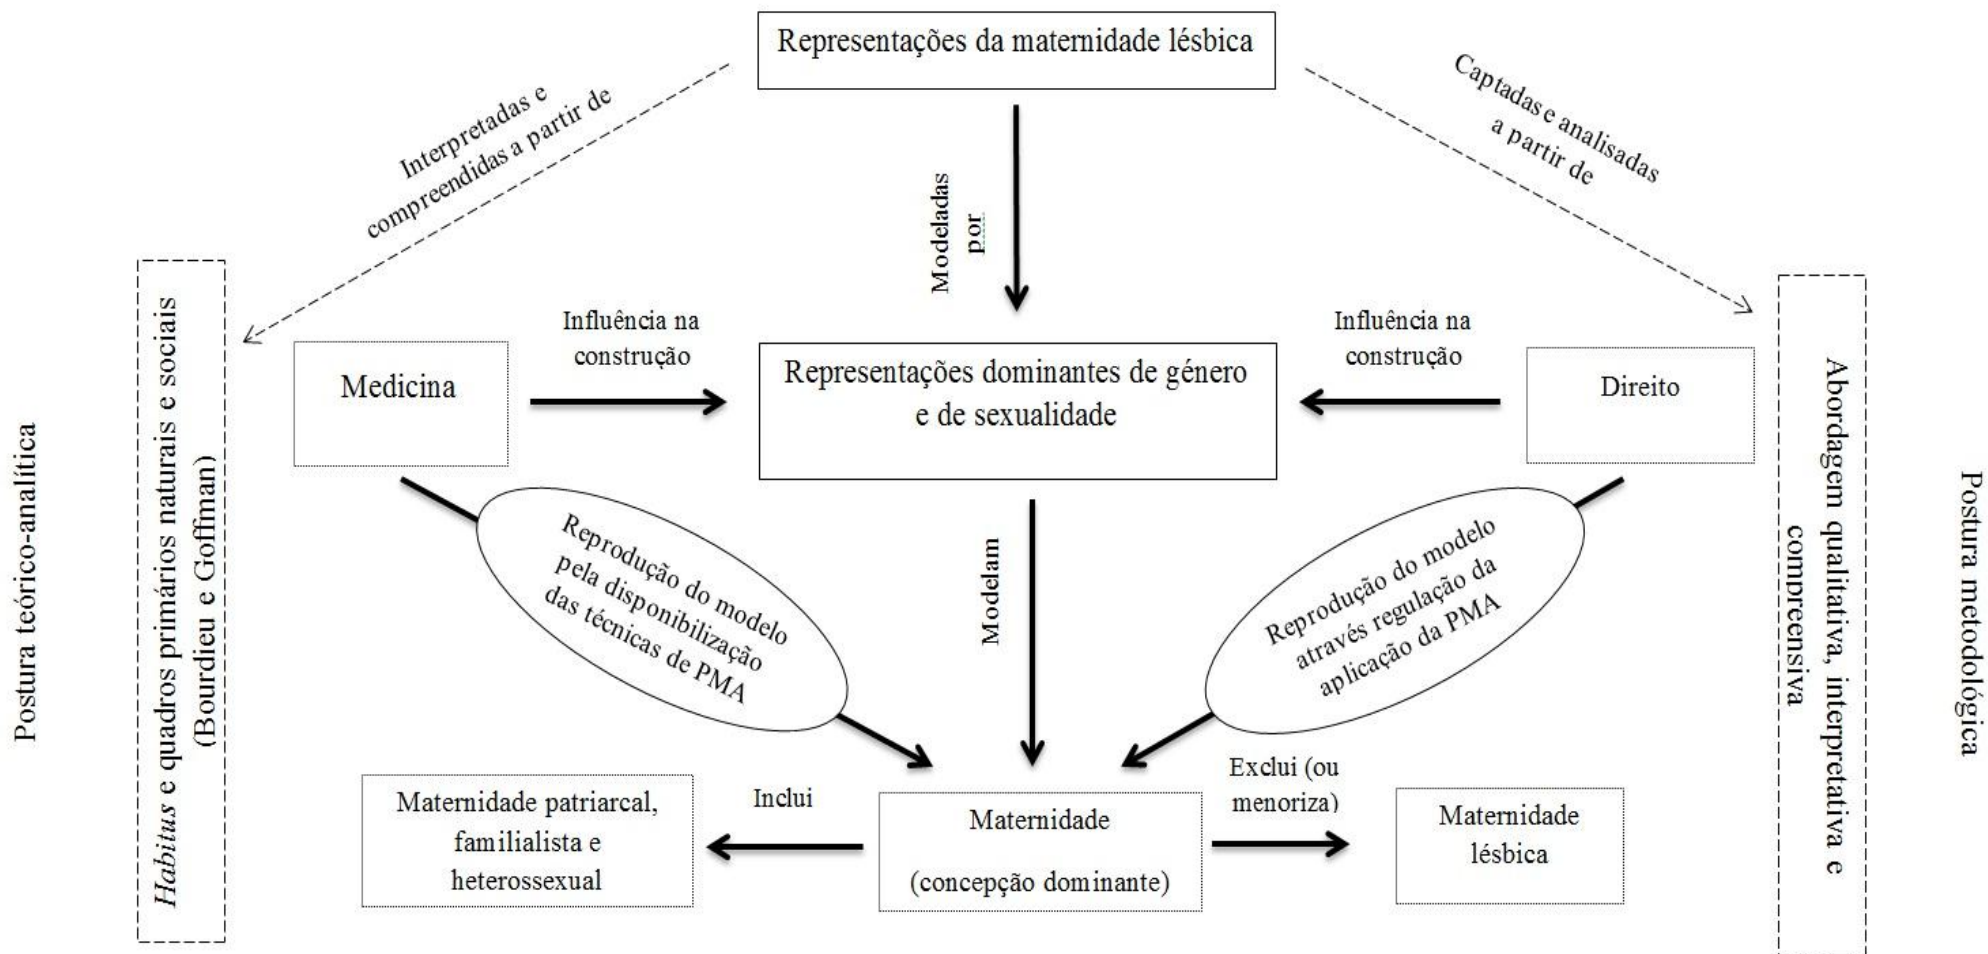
Representações da maternidade lésbica

Interpretadas e compreendidas a partir de

Modeladas por

Captadas e analisadas a partir de

Postura teórico-analítica

*Habitus* e quadros primários naturais e sociais (Bourdieu e Goffman)

Medicina

Influência na construção

Representações dominantes de género e de sexualidade

Influência na construção

Direito

Abordagem qualitativa, interpretativa e compreensiva

Postura metodológica

Reprodução do modelo pela disponibilização das técnicas de PMA

Modelam

Reprodução do modelo através regulação da aplicação da PMA

Maternidade patriarcal, familialista e heterossexual

Inclui

Maternidade

(concepção dominante)

Exclui (ou menoriza)

Maternidade lésbica